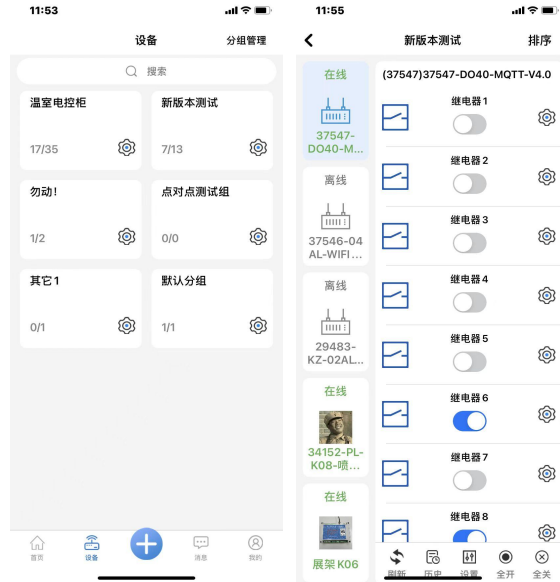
11:53

设备

分组管理

搜索

温室电控柜

17/35

新版本测试

7/13

勿动!

1/2

点对点测试组

0/0

其它1

0/1

默认分组

1/1

首页

设备

消息

我的

11:55

新版本测试

排序

在线

37547-DO40-M...

离线

37546-04AL-WIFI...

离线

29483-KZ-02AL...

在线

34152-PL-K08-喷...

在线

展架K06

(37547)37547-DO40-MQTT-V4.0

继电器1

继电器2

继电器3

继电器4

继电器5

继电器6

继电器7

继电器8

刷新

历史

设置

全开

全关